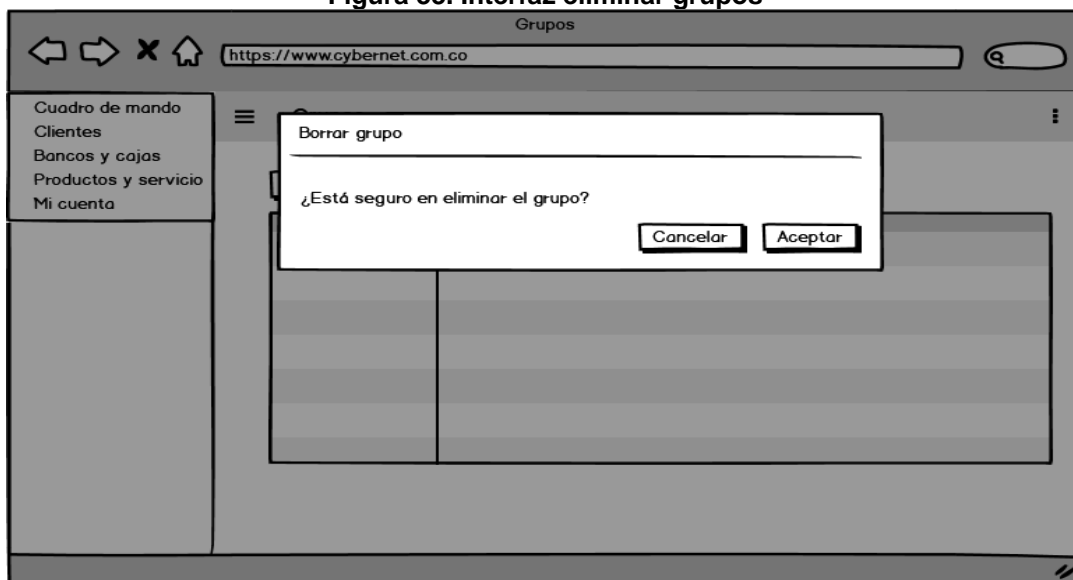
Figura 38. Interfaz eliminar grupos

Grupos

https://www.cybernet.com.co

Cuadro de mando
Clientes
Bancos y cajas
Productos y servicio
Mi cuenta

Borrar grupo

¿Está seguro en eliminar el grupo?

Cancelar Aceptar